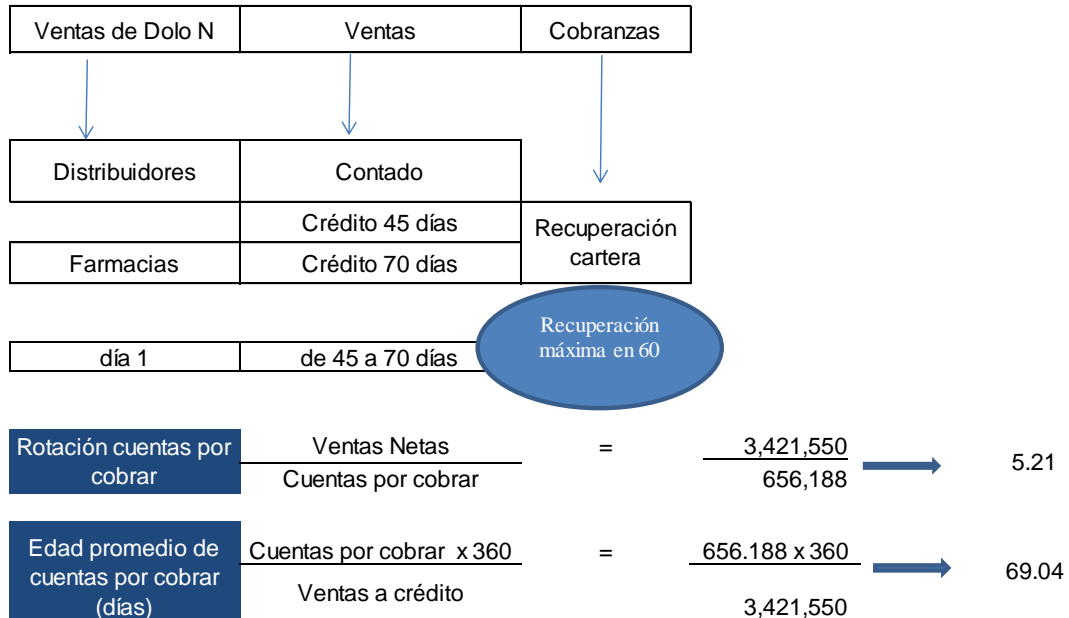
| Ventas de Dolo N | Ventas | Cobranzas |
|---|---|---|

| Distribuidores | Contado | |
|---|---|---|
| | Crédito 45 días | Recuperación cartera |
| Farmacias | Crédito 70 días | |

Recuperación máxima en 60

| día 1 | de 45 a 70 días |
|---|---|

Rotación cuentas por cobrar

$\frac{\text{Ventas Netas}}{\text{Cuentas por cobrar}} = \frac{3,421,550}{656,188}$ 5.21

Edad promedio de cuentas por cobrar (días)

$\frac{\text{Cuentas por cobrar x 360}}{\text{Ventas a crédito}} = \frac{656.188 \text{ x } 360}{3,421,550}$ 69.04